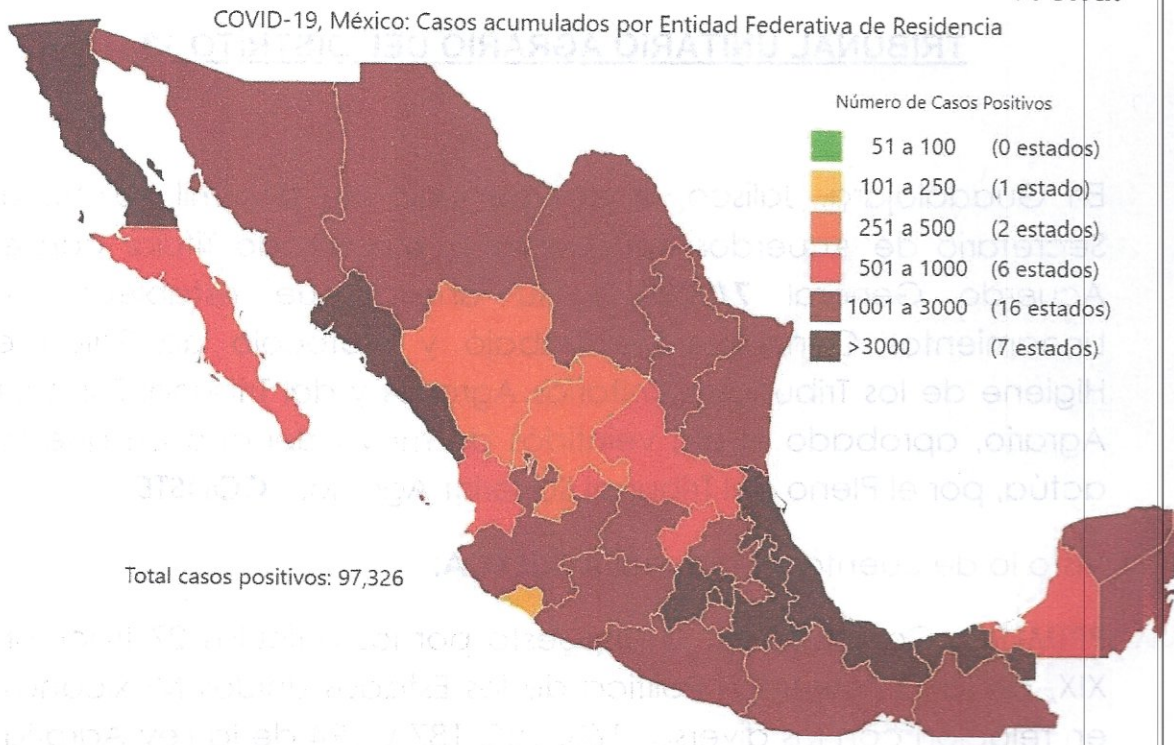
COVID-19, México: Casos acumulados por Entidad Federativa de Residencia

Número de Casos Positivos

| | |
|---|---|
| 51 a 100 | (0 estados) |
| 101 a 250 | (1 estado) |
| 251 a 500 | (2 estados) |
| 501 a 1000 | (6 estados) |
| 1001 a 3000 | (16 estados) |
| >3000 | (7 estados) |

Total casos positivos: 97,326